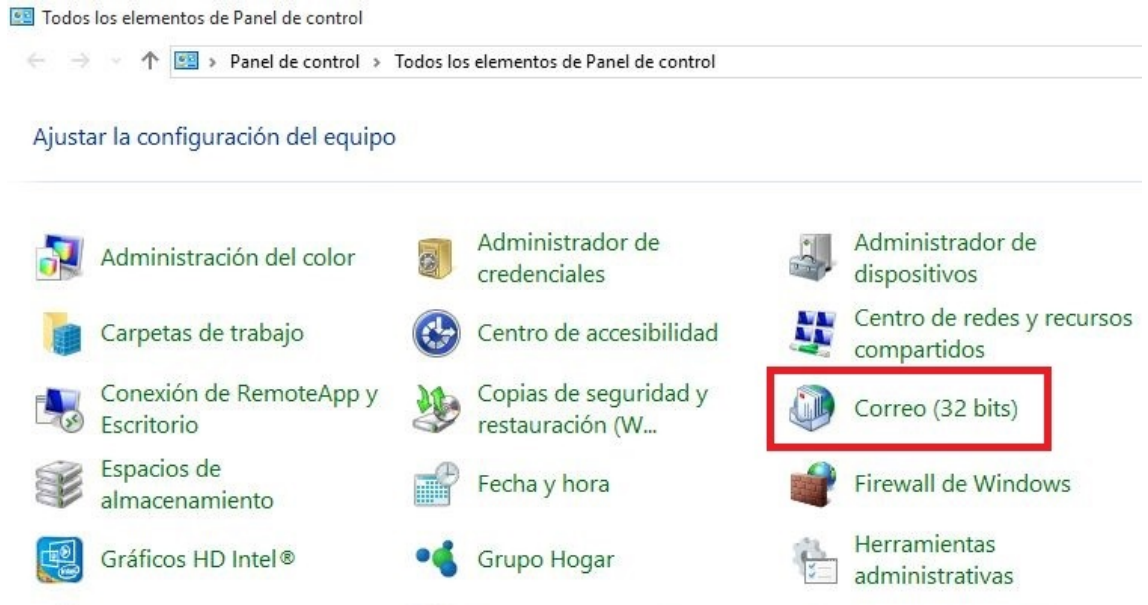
Todos los elementos de Panel de control

Panel de control > Todos los elementos de Panel de control

Ajustar la configuración del equipo

Administración del color

Administrador de credenciales

Administrador de dispositivos

Carpetas de trabajo

Centro de accesibilidad

Centro de redes y recursos compartidos

Conexión de RemoteApp y Escritorio

Copias de seguridad y restauración (W...

Correo (32 bits)

Espacios de almacenamiento

Fecha y hora

Firewall de Windows

Gráficos HD Intel®

Grupo Hogar

Herramientas administrativas